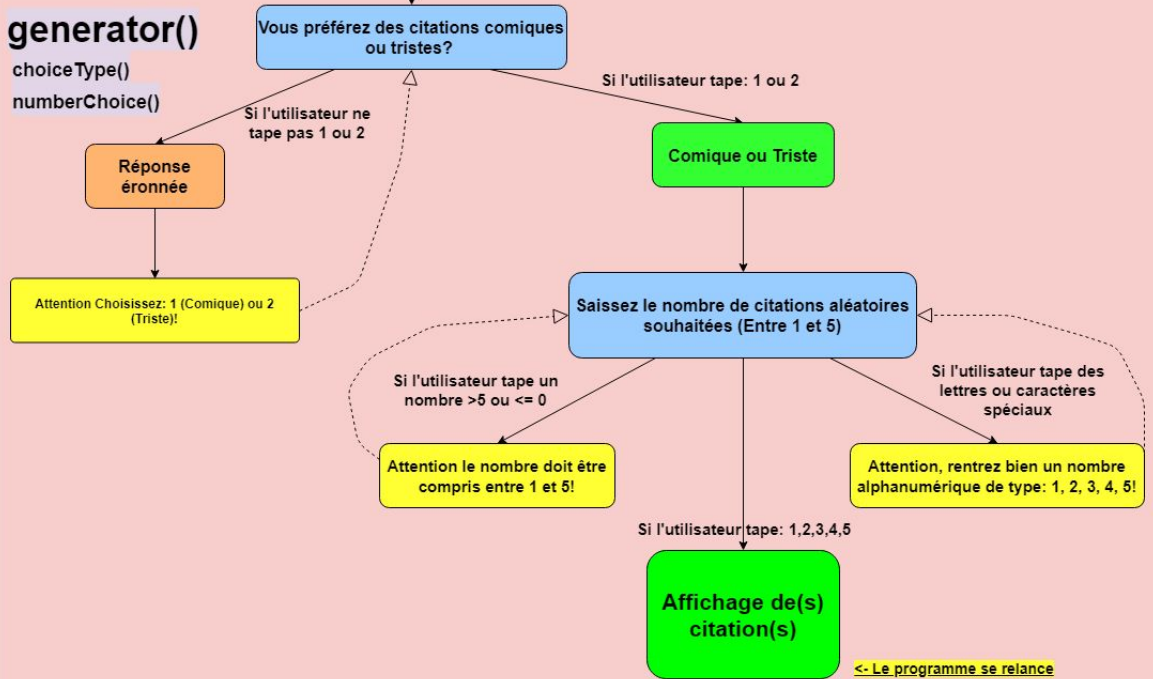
generator()

choiceType()

numberChoice()

Vous préférez des citations comiques ou tristes?

Si l'utilisateur ne tape pas 1 ou 2

Si l'utilisateur tape: 1 ou 2

Réponse éronnée

Comique ou Triste

Attention Choisissez: 1 (Comique) ou 2 (Triste)!

Saissez le nombre de citations aléatoires souhaitées (Entre 1 et 5)

Si l'utilisateur tape un nombre >5 ou <= 0

Si l'utilisateur tape des lettres ou caractères spéciaux

Attention le nombre doit être compris entre 1 et 5!

Attention, rentrez bien un nombre alphanumérique de type: 1, 2, 3, 4, 5!

Si l'utilisateur tape: 1,2,3,4,5

Affichage de(s) citation(s)

<- Le programme se relance